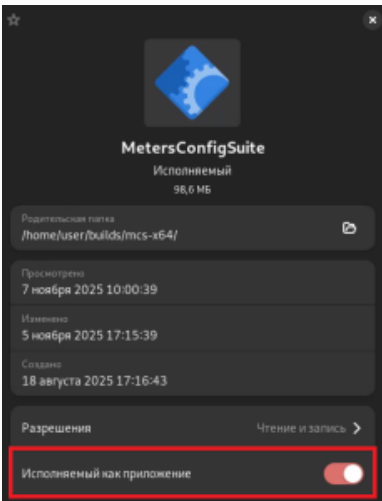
MetersConfigSuite

Исполняемый

98,6 МБ

Родительская папка

/home/user/builds/mcs-x64/

Просмотрено

7 ноября 2025 10:00:39

Изменено

5 ноября 2025 17:15:39

Создано

18 августа 2025 17:16:43

Разрешения

Чтение и запись

Исполняемый как приложение